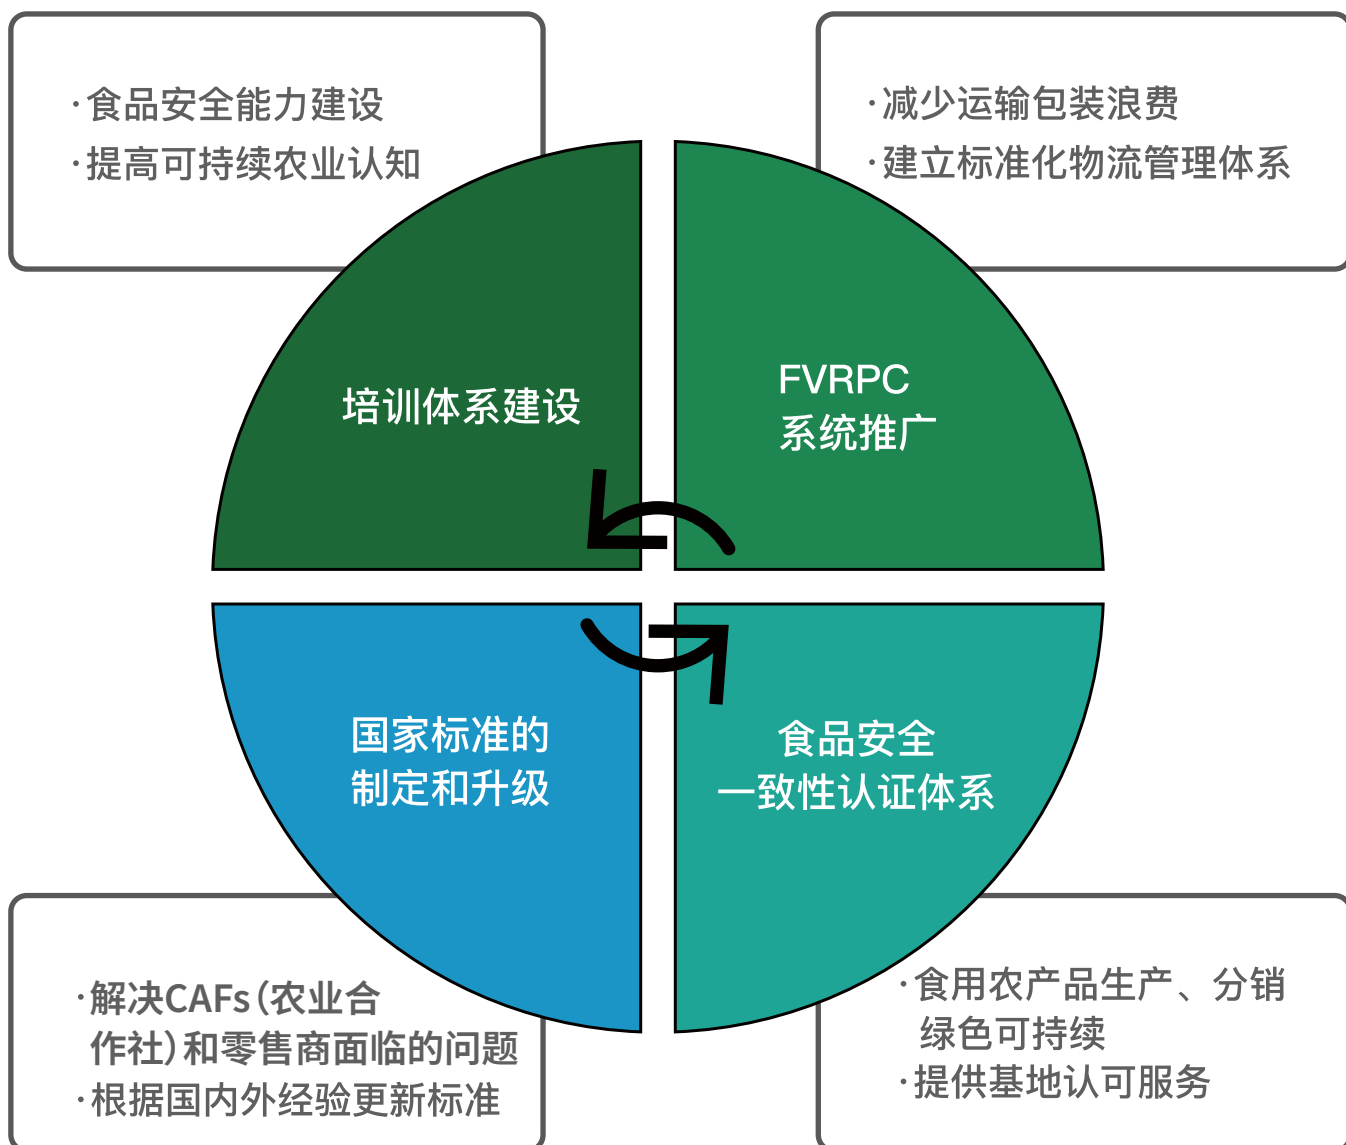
·食品安全能力建设
·提高可持续农业认知

·减少运输包装浪费
·建立标准化物流管理体系

培训体系建设

FVRPC
系统推广

国家标准的
制定和升级

食品安全
一致性认证体系

·解决CAFs（农业合作社）和零售商面临的问题
·根据国内外经验更新标准

·食用农产品生产、分销绿色可持续
·提供基地认可服务